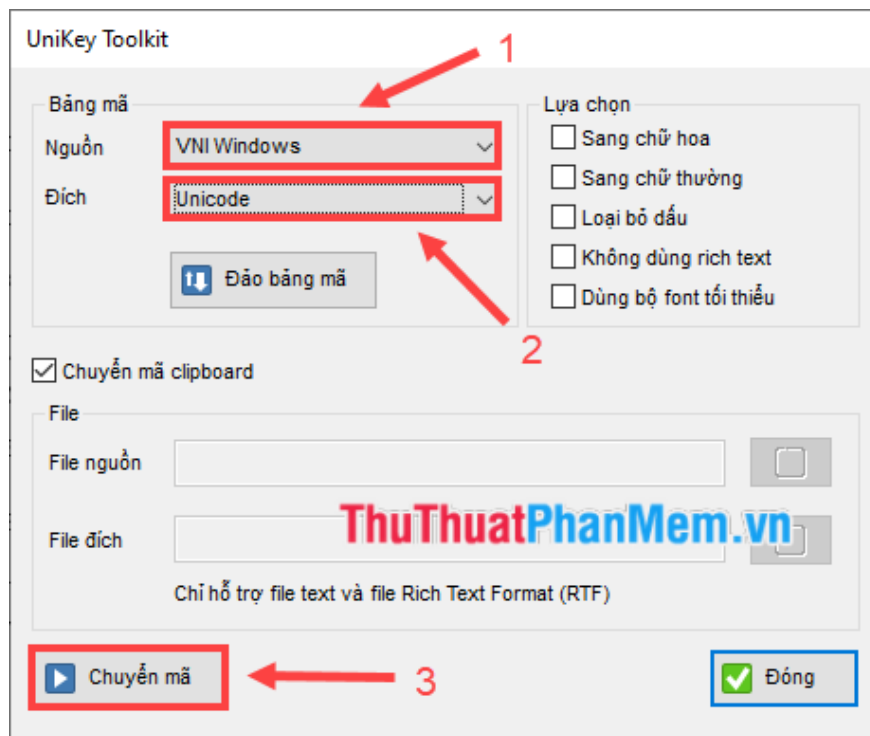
UniKey Toolkit

1

Bảng mã

Nguồn VNI Windows

Đích Unicode

Đảo bảng mã

2

Lựa chọn

Sang chữ hoa

Sang chữ thường

Loại bỏ dấu

Không dùng rich text

Dùng bộ font tối thiểu

Chuyển mã clipboard

File

File nguồn

File đích

ThuThuatPhanMem.vn

Chỉ hỗ trợ file text và file Rich Text Format (RTF)

Chuyển mã

3

Đóng